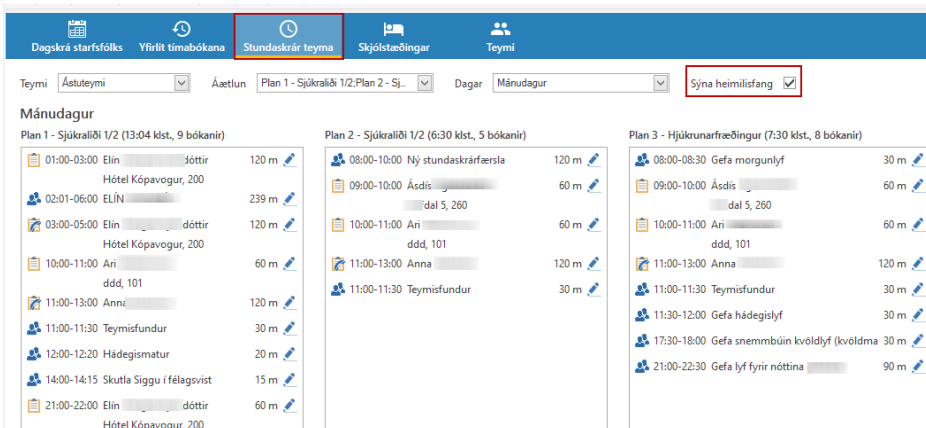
Dagskrá starfsfólks | Yfirlit tímabókana | Stundaskrár teyma | Skjólstæðingar | Teymi

Teymi Ástuteymi | Áætlun Plan 1 - Sjúkraliði 1/2;Plan 2 - Sj... | Dagar Mánudagur | Sýna heimilisfang

Mánudagur

Plan 1 - Sjúkraliði 1/2 (13:04 klst., 9 bókanir)

01:00-03:00 Elín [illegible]dóttir 120 m
Hótel Kópavogur, 200
02:01-06:00 ELÍN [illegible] 239 m
03:00-05:00 Elín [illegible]dóttir 120 m
Hótel Kópavogur, 200
10:00-11:00 Ari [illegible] 60 m
ddd, 101
11:00-13:00 Anna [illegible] 120 m
11:00-11:30 Teymisfundur 30 m
12:00-12:20 Hádegismatur 20 m
14:00-14:15 Skutla Siggu í félagsvist 15 m
21:00-22:00 Elín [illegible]dóttir 60 m
Hótel Kópavogur, 200

Plan 2 - Sjúkraliði 1/2 (6:30 klst., 5 bókanir)

08:00-10:00 Ný stundaskrárfærsla 120 m
09:00-10:00 Ásdís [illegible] 60 m
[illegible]dal 5, 260
10:00-11:00 Ari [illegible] 60 m
ddd, 101
11:00-13:00 Anna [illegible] 120 m
11:00-11:30 Teymisfundur 30 m

Plan 3 - Hjúkrunarfræðingur (7:30 klst., 8 bókanir)

08:00-08:30 Gefa morgunlyf 30 m
09:00-10:00 Ásdís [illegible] 60 m
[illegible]dal 5, 260
10:00-11:00 Ari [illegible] 60 m
ddd, 101
11:00-13:00 Anna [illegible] 120 m
11:00-11:30 Teymisfundur 30 m
11:30-12:00 Gefa hádegislyf 30 m
17:30-18:00 Gefa snemmbúin kvöldlyf (kvöldma 30 m
21:00-22:30 Gefa lyf fyrir nóttina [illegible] 90 m